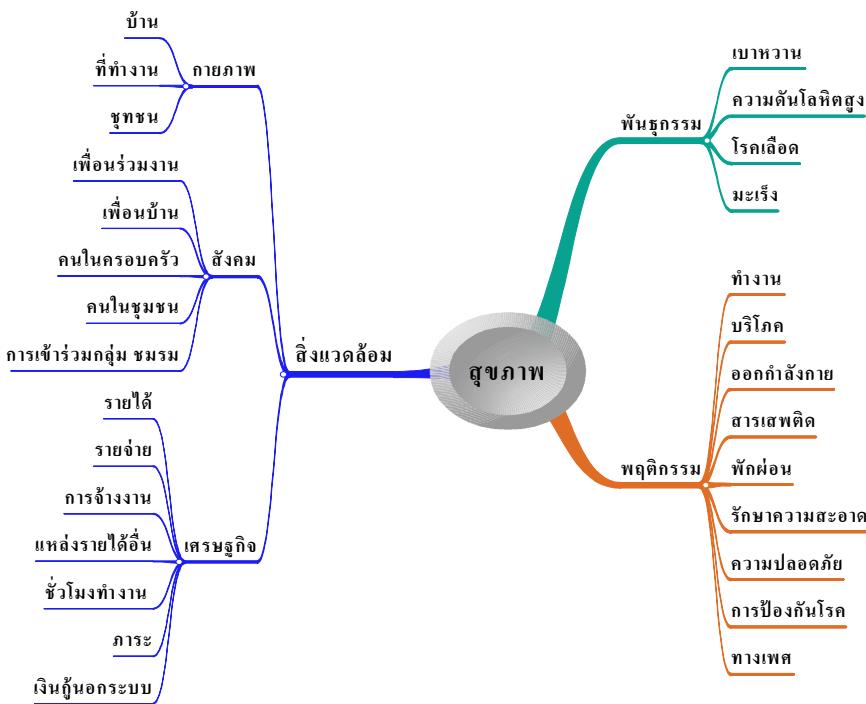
สุขภาพ

สิ่งแวดล้อม

กายภาพ
บ้าน
ที่ทำงาน
ชุทชน

สังคม
เพื่อนร่วมงาน
เพื่อนบ้าน
คนในครอบครัว
คนในชุมชน
การเข้าร่วมกลุ่ม ชมรม

เศรษฐกิจ
รายได้
รายจ่าย
การจ้างงาน
แหล่งรายได้อื่น
ชั่วโมงทำงาน
ภาระ
เงินกู้นอกระบบ

พันธุกรรม
เบาหวาน
ความดันโลหิตสูง
โรคเลือด
มะเร็ง

พฤติกรรม
ทำงาน
บริโภค
ออกกำลังกาย
สารเสพติด
พักผ่อน
รักษาความสะอาด
ความปลอดภัย
การป้องกันโรค
ทางเพศ